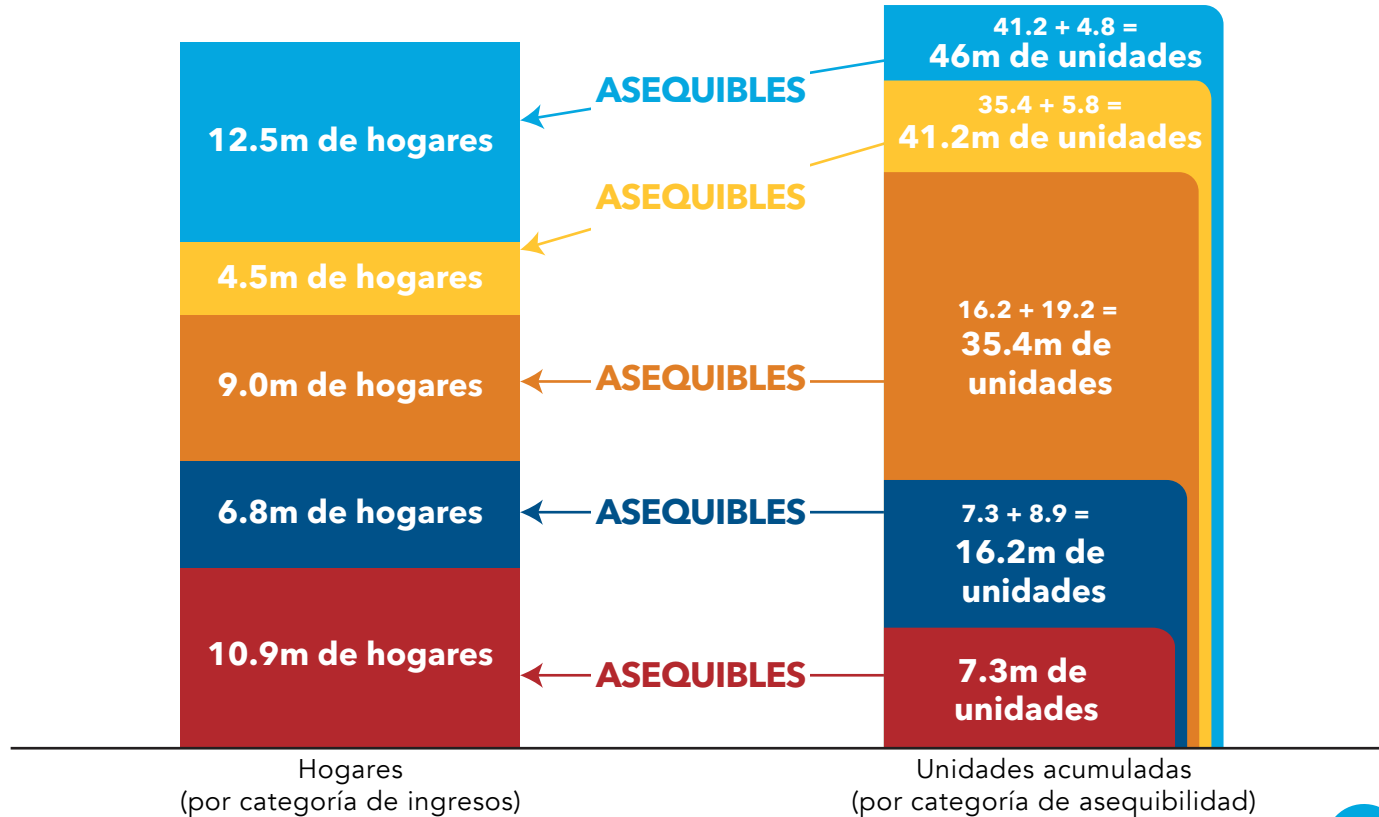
12.5m de hogares

4.5m de hogares

9.0m de hogares

6.8m de hogares

10.9m de hogares

ASEQUIBLES

ASEQUIBLES

ASEQUIBLES

ASEQUIBLES

ASEQUIBLES

41.2 + 4.8 =
46m de unidades

35.4 + 5.8 =
41.2m de unidades

16.2 + 19.2 =
35.4m de unidades

7.3 + 8.9 =
16.2m de unidades

7.3m de unidades

Hogares
(por categoría de ingresos)

Unidades acumuladas
(por categoría de asequibilidad)